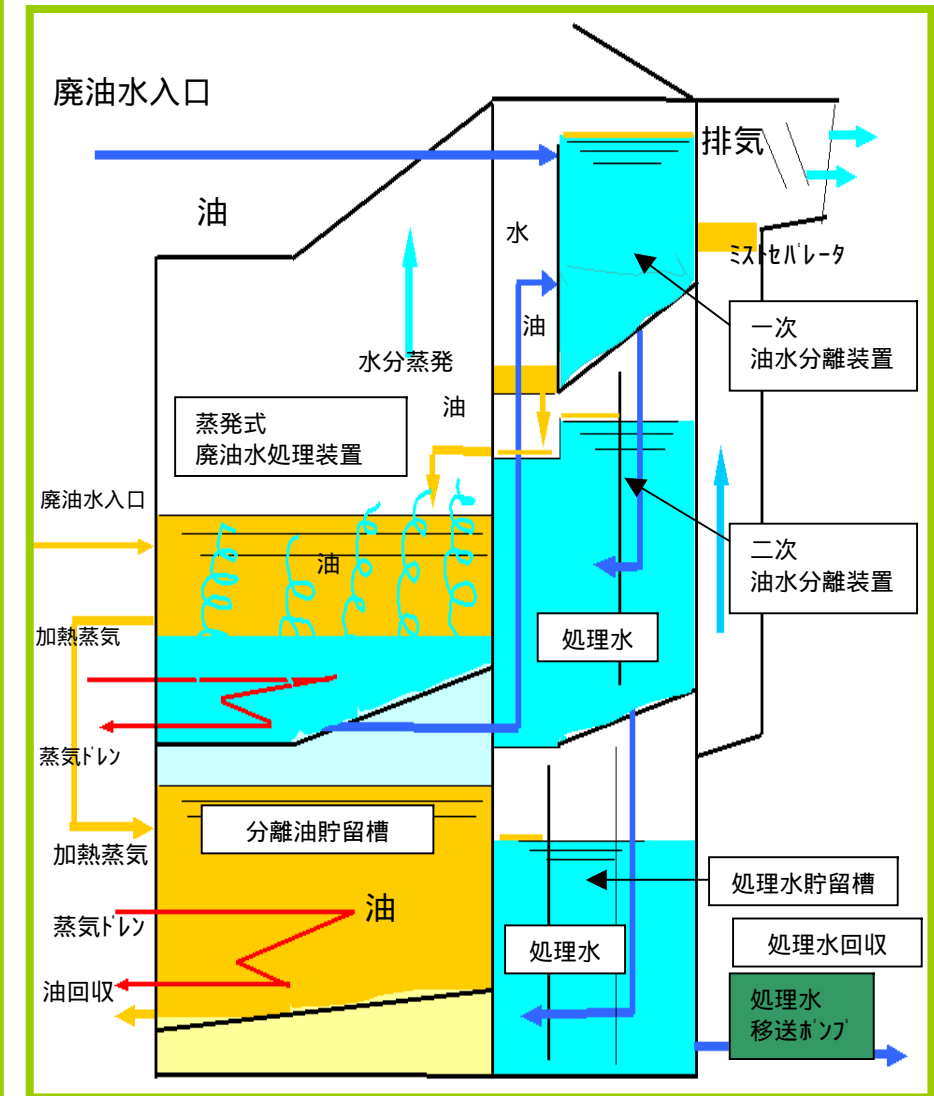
廃油水入口

排気

油

水

ミストセパレータ

油

一次
油水分離装置

水分蒸発

油

蒸発式
廃油水処理装置

廃油水入口

油

二次
油水分離装置

加熱蒸気

処理水

蒸気ドレン

分離油貯留槽

加熱蒸気

処理水貯留槽

油

蒸気ドレン

処理水

処理水回収

油回収

処理水
移送ポンプ